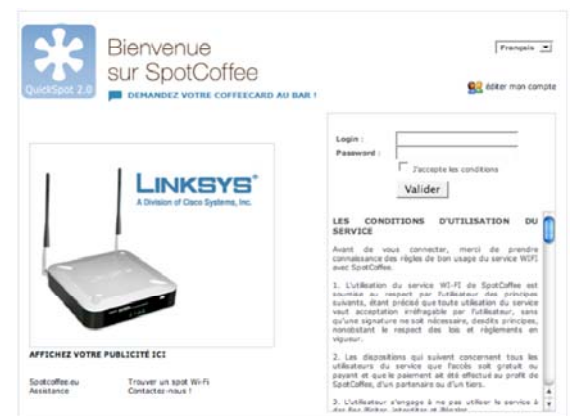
QuickSpot 2.0

Bienvenue sur SpotCoffee

DEMANDEZ VOTRE COFFEECARD AU BAR !

Français

éditer mon compte

LINKSYS®
A Division of Cisco Systems, Inc.

Login :
Password :
J'accepte les conditions
Valider

LES CONDITIONS D'UTILISATION DU SERVICE

Avant de vous connecter, merci de prendre connaissance des règles de bon usage du service WIFI avec SpotCoffee.

1. L'utilisation du service WI-FI de SpotCoffee est soumise au respect par l'utilisateur des principes suivants, étant précisé que toute utilisation du service vaut acceptation irréfragable par l'utilisateur, sans qu'une signature ne soit nécessaire, desdits principes, nonobstant le respect des lois et règlements en vigueur.

2. Les dispositions qui suivent concernant tous les utilisateurs du service que l'accès soit gratuit ou payant et que le paiement ait été effectué au profit de SpotCoffee, d'un partenaire ou d'un tiers.

3. L'utilisateur s'engage à ne pas utiliser le service à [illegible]

AFFICHEZ VOTRE PUBLICITÉ ICI

Spotcoffee.eu
Assistance

Trouver un spot Wi-Fi
Contactez-nous !